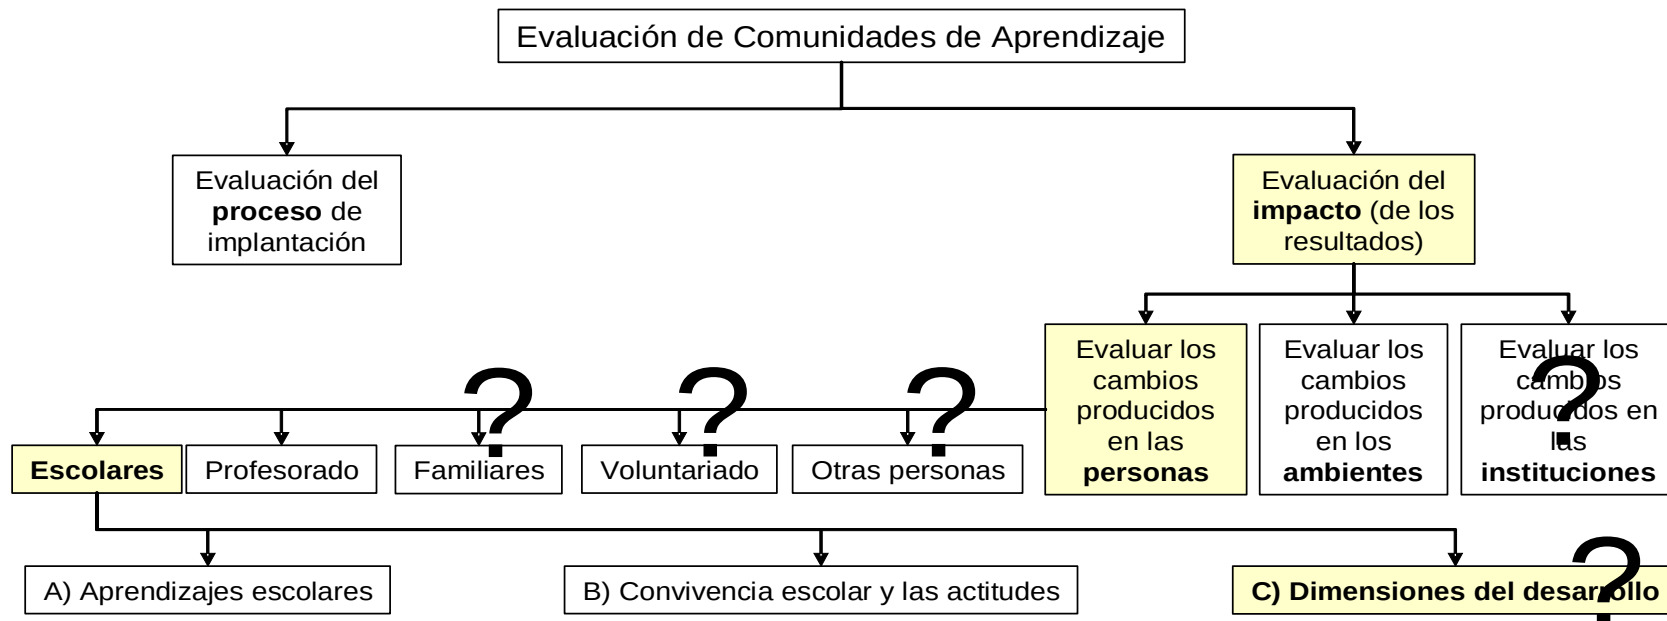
Evaluación de Comunidades de Aprendizaje

Evaluación del **proceso** de implantación

Evaluación del **impacto** (de los resultados)

Evaluar los cambios producidos en las **personas**

Evaluar los cambios producidos en los **ambientes**

Evaluar los cambios producidos en las **instituciones**

?

?

?

?

**Escolares**

Profesorado

Familiares

Voluntariado

Otras personas

A) Aprendizajes escolares

B) Convivencia escolar y las actitudes

**C) Dimensiones del desarrollo**

?